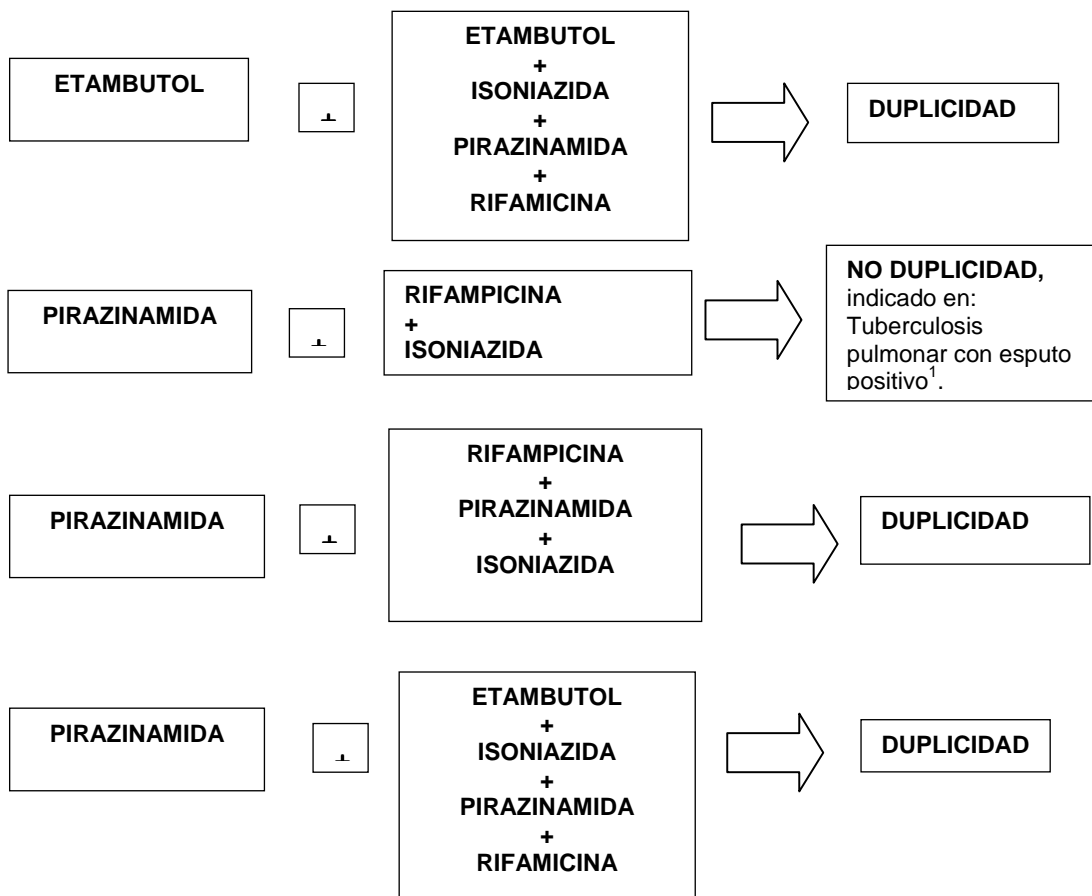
ETAMBUTOL

ETAMBUTOL
+
ISONIAZIDA
+
PIRAZINAMIDA
+
RIFAMICINA

DUPLICIDAD

PIRAZINAMIDA

RIFAMPICINA
+
ISONIAZIDA

**NO DUPLICIDAD,** indicado en: Tuberculosis pulmonar con esputo positivo$^1$.

PIRAZINAMIDA

RIFAMPICINA
+
PIRAZINAMIDA
+
ISONIAZIDA

DUPLICIDAD

PIRAZINAMIDA

ETAMBUTOL
+
ISONIAZIDA
+
PIRAZINAMIDA
+
RIFAMICINA

DUPLICIDAD